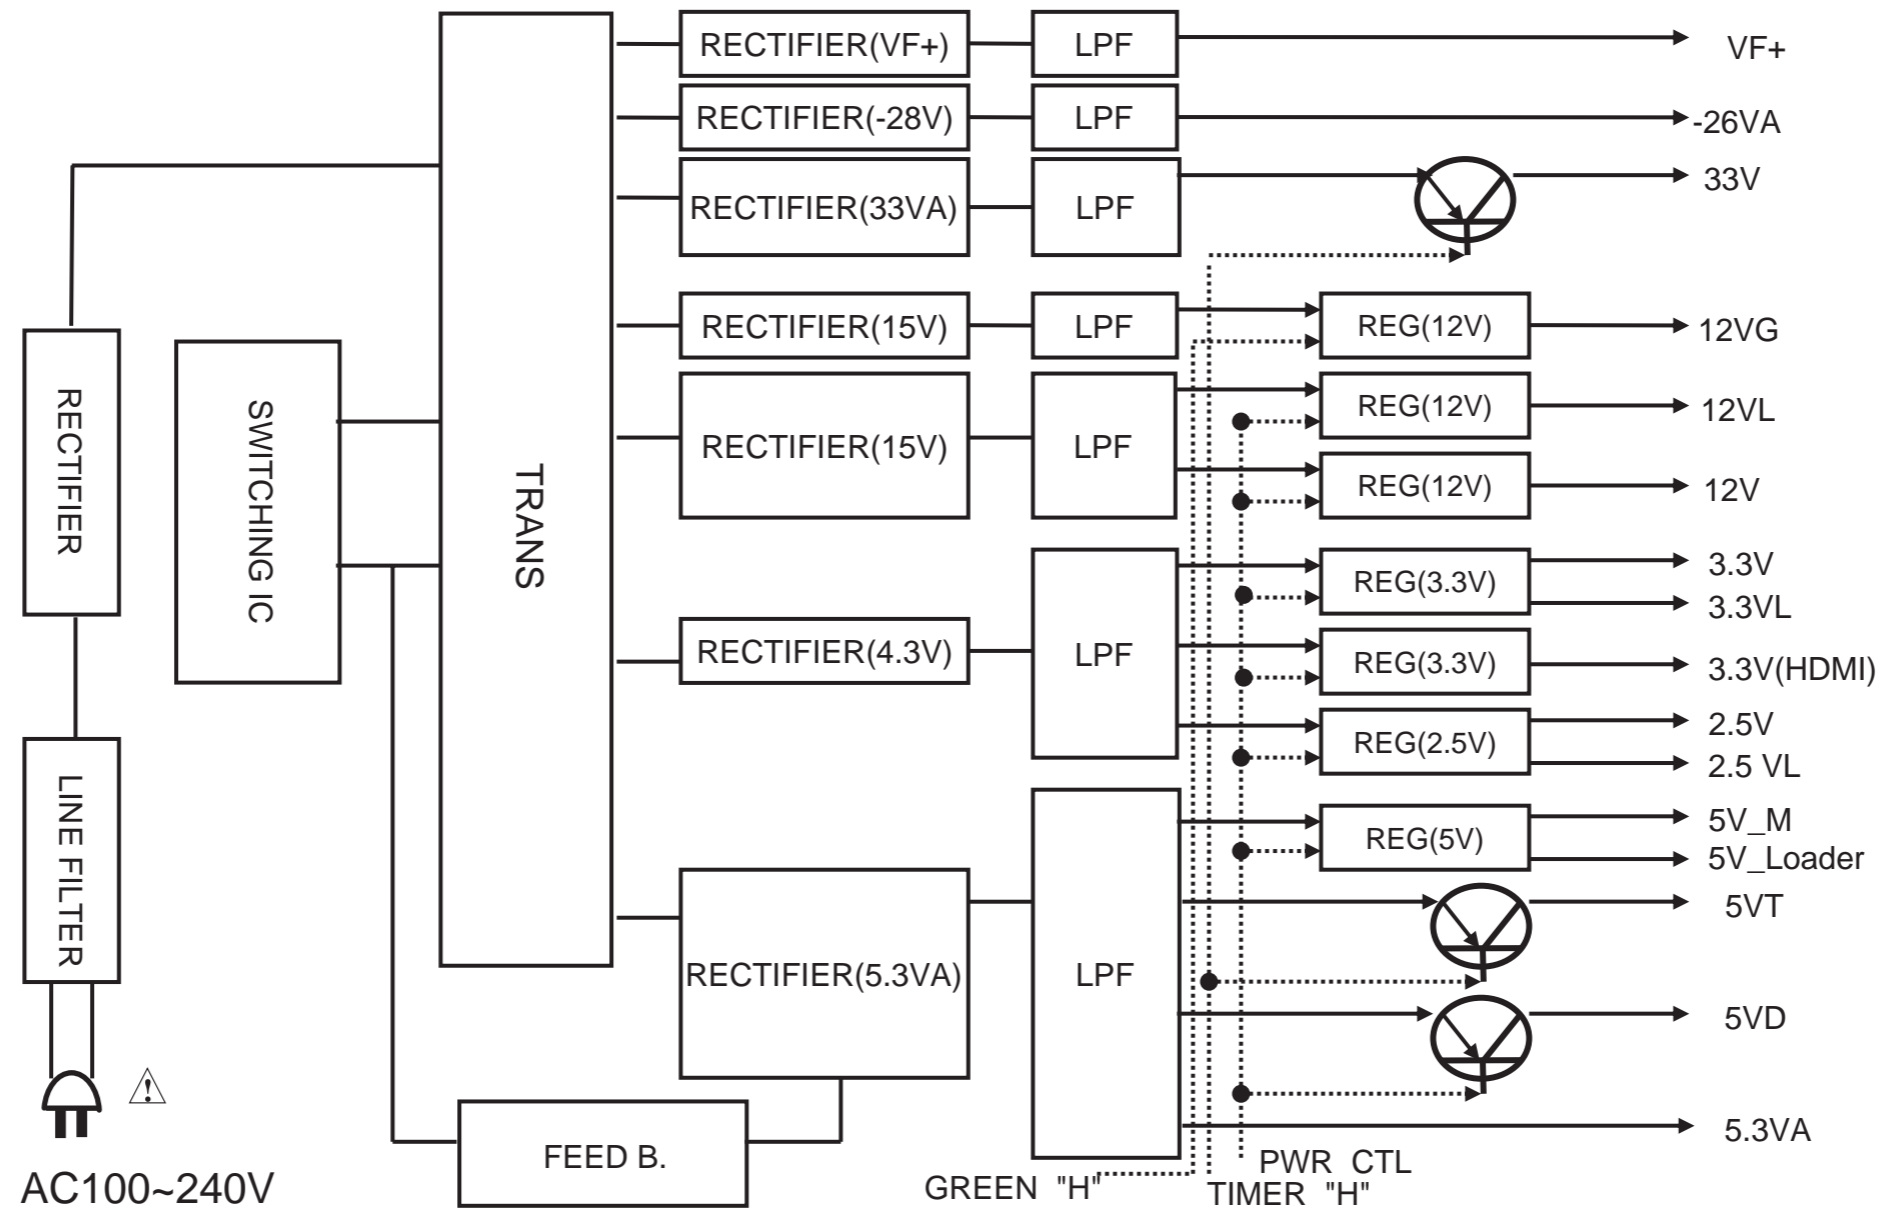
RECTIFIER(VF+)
LPF
VF+
RECTIFIER(-28V)
LPF
-26VA
RECTIFIER(33VA)
LPF
33V
RECTIFIER(15V)
LPF
REG(12V)
12VG
RECTIFIER(15V)
LPF
REG(12V)
12VL
REG(12V)
12V
RECTIFIER
SWITCHING IC
TRANS
RECTIFIER(4.3V)
LPF
REG(3.3V)
3.3V
3.3VL
REG(3.3V)
3.3V(HDMI)
REG(2.5V)
2.5V
2.5 VL
REG(5V)
5V_M
5V_Loader
LINE FILTER
RECTIFIER(5.3VA)
LPF
5VT
5VD
5.3VA
FEED B.
AC100~240V
GREEN "H"
PWR CTL
TIMER "H"